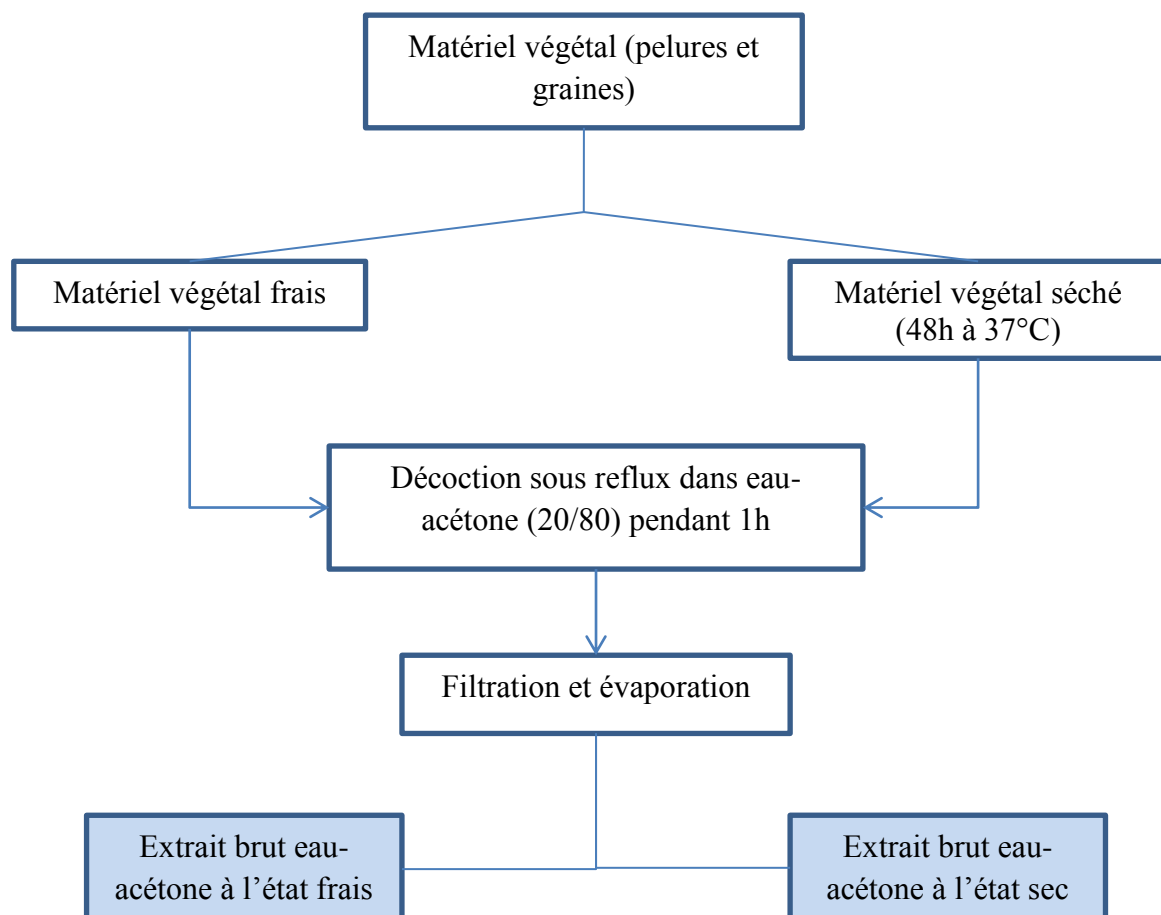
Matériel végétal (pelures et graines)

Matériel végétal frais

Matériel végétal séché (48h à 37°C)

Décoction sous reflux dans eau-acétone (20/80) pendant 1h

Filtration et évaporation

Extrait brut eau-acétone à l'état frais

Extrait brut eau-acétone à l'état sec